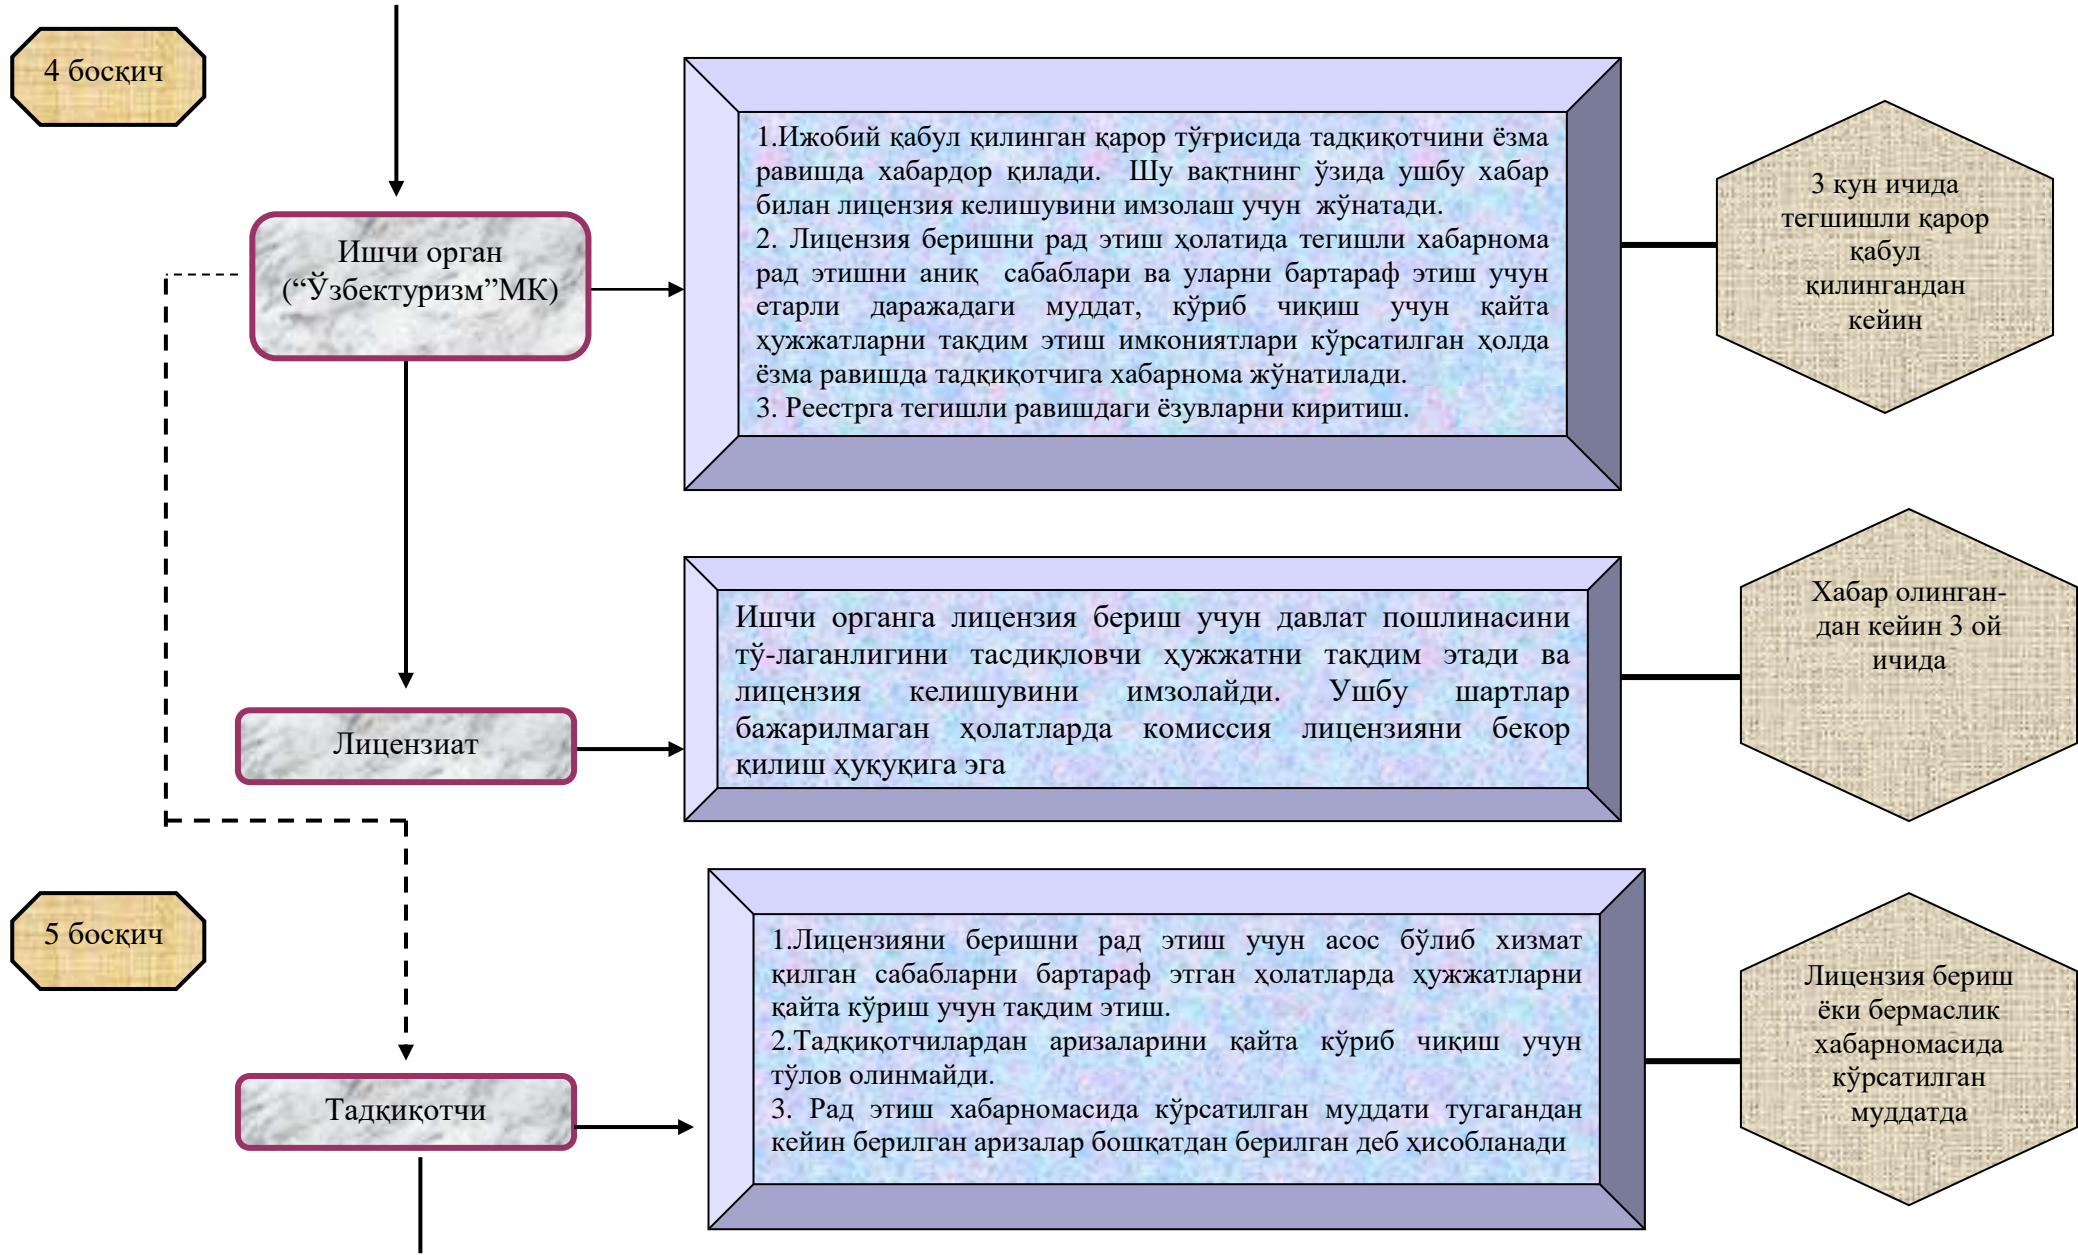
4 боскич

Ишчи орган (“Ўзбектуризм”МК)

1.Ижобий қабул қилинган қарор тўғрисида тадқиқотчини ёзма равишда хабардор қилади. Шу вақтнинг ўзида ушбу хабар билан лицензия келишувини имзолаш учун жўнатади.
2. Лицензия беришни рад этиш ҳолатида тегишли хабарнома рад этишни аниқ сабаблари ва уларни бартараф этиш учун етарли даражадаги муддат, кўриб чиқиш учун қайта ҳужжатларни тақдим этиш имкониятлари кўрсатилган ҳолда ёзма равишда тадқиқотчига хабарнома жўнатилади.
3. Реестрга тегишли равишдаги ёзувларни киритиш.

3 кун ичида тегшишли қарор қабул қилингандан кейин

Лицензиат

Ишчи органга лицензия бериш учун давлат пошлинасини тў-лаганлигини тасдиқловчи ҳужжатни тақдим этади ва лицензия келишувини имзолайди. Ушбу шартлар бажарилмаган ҳолатларда комиссия лицензияни бекор қилиш ҳуқуқига эга

Хабар олинган-дан кейин 3 ой ичида

5 боскич

Тадқиқотчи

1.Лицензияни беришни рад этиш учун асос бўлиб хизмат қилган сабабларни бартараф этган ҳолатларда ҳужжатларни қайта кўриш учун тақдим этиш.
2.Тадқиқотчилардан аризаларини қайта кўриб чиқиш учун тўлов олинмайди.
3. Рад этиш хабарномасида кўрсатилган муддати тугагандан кейин берилган аризалар бошқатдан берилган деб ҳисобланади

Лицензия бериш ёки бермаслик хабарномасида кўрсатилган муддатда